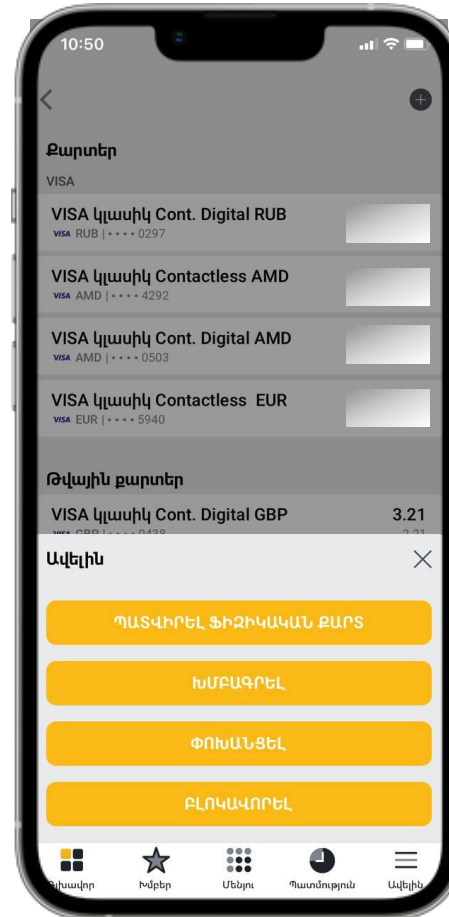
10:50

Քարտեր

VISA

VISA կլասիկ Cont. Digital RUB
VISA RUB | • • • • 0297

VISA կլասիկ Contactless AMD
VISA AMD | • • • • 4292

VISA կլասիկ Cont. Digital AMD
VISA AMD | • • • • 0503

VISA կլասիկ Contactless EUR
VISA EUR | • • • • 5940

Թվային քարտեր

VISA կլասիկ Cont. Digital GBP 3.21
VISA GBP | • • • • 0438 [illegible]

Ավելին

ՊԱՏՎԻՐԵԼ ՖԻԶԻԿԱԿԱՆ ՔԱՐՏ

ԽՄԲԱԳՐԵԼ

ՓՈԽԱՆՑԵԼ

ԲԼՈԿԱՎՈՐԵԼ

Գլխավոր Խմբեր Մենյու Պատմություն Ավելին